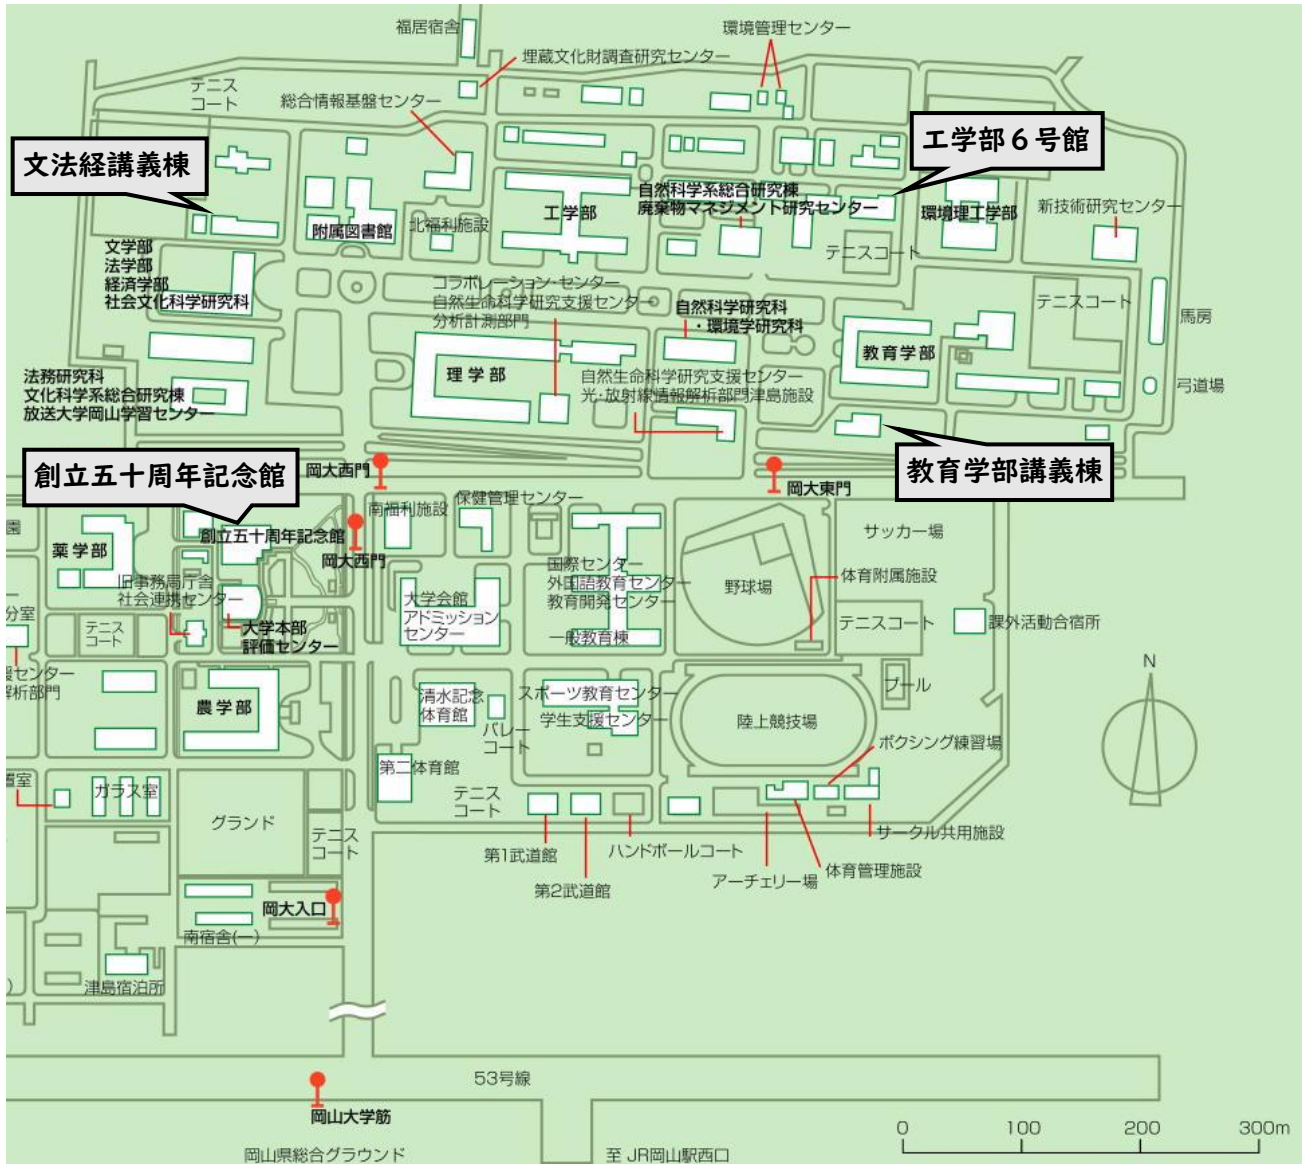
福居宿舎
環境管理センター
埋蔵文化財調査研究センター
テニスコート
総合情報基盤センター
工学部6号館
文法経講義棟
自然科学系総合研究棟
廃棄物マネジメント研究センター
工学部
環境理工学部
新技術研究センター
附属図書館
北福利施設
テニスコート
文学部
法学部
経済学部
社会文化科学研究科
コラボレーション・センター
自然生命科学研究支援センター
分析計測部門
自然科学研究科
・環境学研究科
テニスコート
馬房
教育学部
理学部
法務研究科
文化科学系総合研究棟
放送大学岡山学習センター
自然生命科学研究支援センター
光・放射線情報解析部門津島施設
弓道場
教育学部講義棟
創立五十周年記念館
岡大西門
岡大東門
南福利施設
保健管理センター
サッカー場
薬学部
創立五十周年記念館
岡大西門
国際センター
外国語教育センター
教育開発センター
野球場
体育附属施設
旧事務局庁舎
社会連携センター
大学会館
アドミッションセンター
テニスコート
課外活動合宿所
分室
テニスコート
大学本部
評価センター
一般教育棟
センター
解析部門
農学部
清水記念体育館
スポーツ教育センター
学生支援センター
プール
N
陸上競技場
バレーコート
ボクシング練習場
温室
ガラス室
第二体育館
グランド
テニスコート
テニスコート
サークル共用施設
第1武道館
ハンドボールコート
第2武道館
アーチェリー場
体育管理施設
岡大入口
南宿舎(一)
津島宿泊所
53号線
岡山大学筋
0
100
200
300m
岡山県総合グラウンド
至 JR岡山駅西口